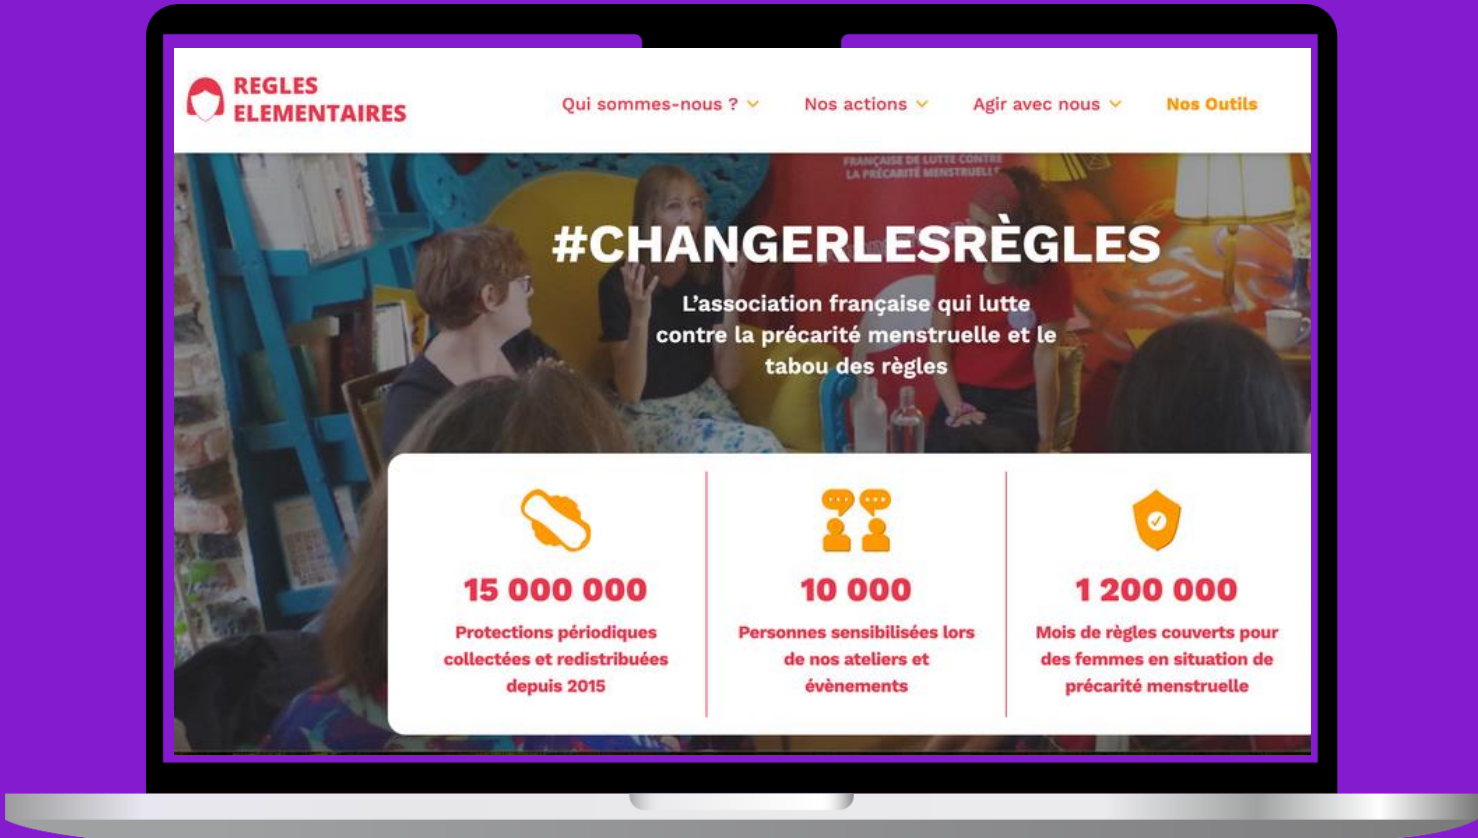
REGLES ELEMENTAIRES

Qui sommes-nous ? Nos actions Agir avec nous Nos Outils

FRANÇAISE DE LUTTE CONTRE LA PRÉCARITÉ MENSTRUELLE

#CHANGERLESRÈGLES

L'association française qui lutte contre la précarité menstruelle et le tabou des règles

15 000 000
Protections périodiques collectées et redistribuées depuis 2015

10 000
Personnes sensibilisées lors de nos ateliers et évènements

1 200 000
Mois de règles couverts pour des femmes en situation de précarité menstruelle